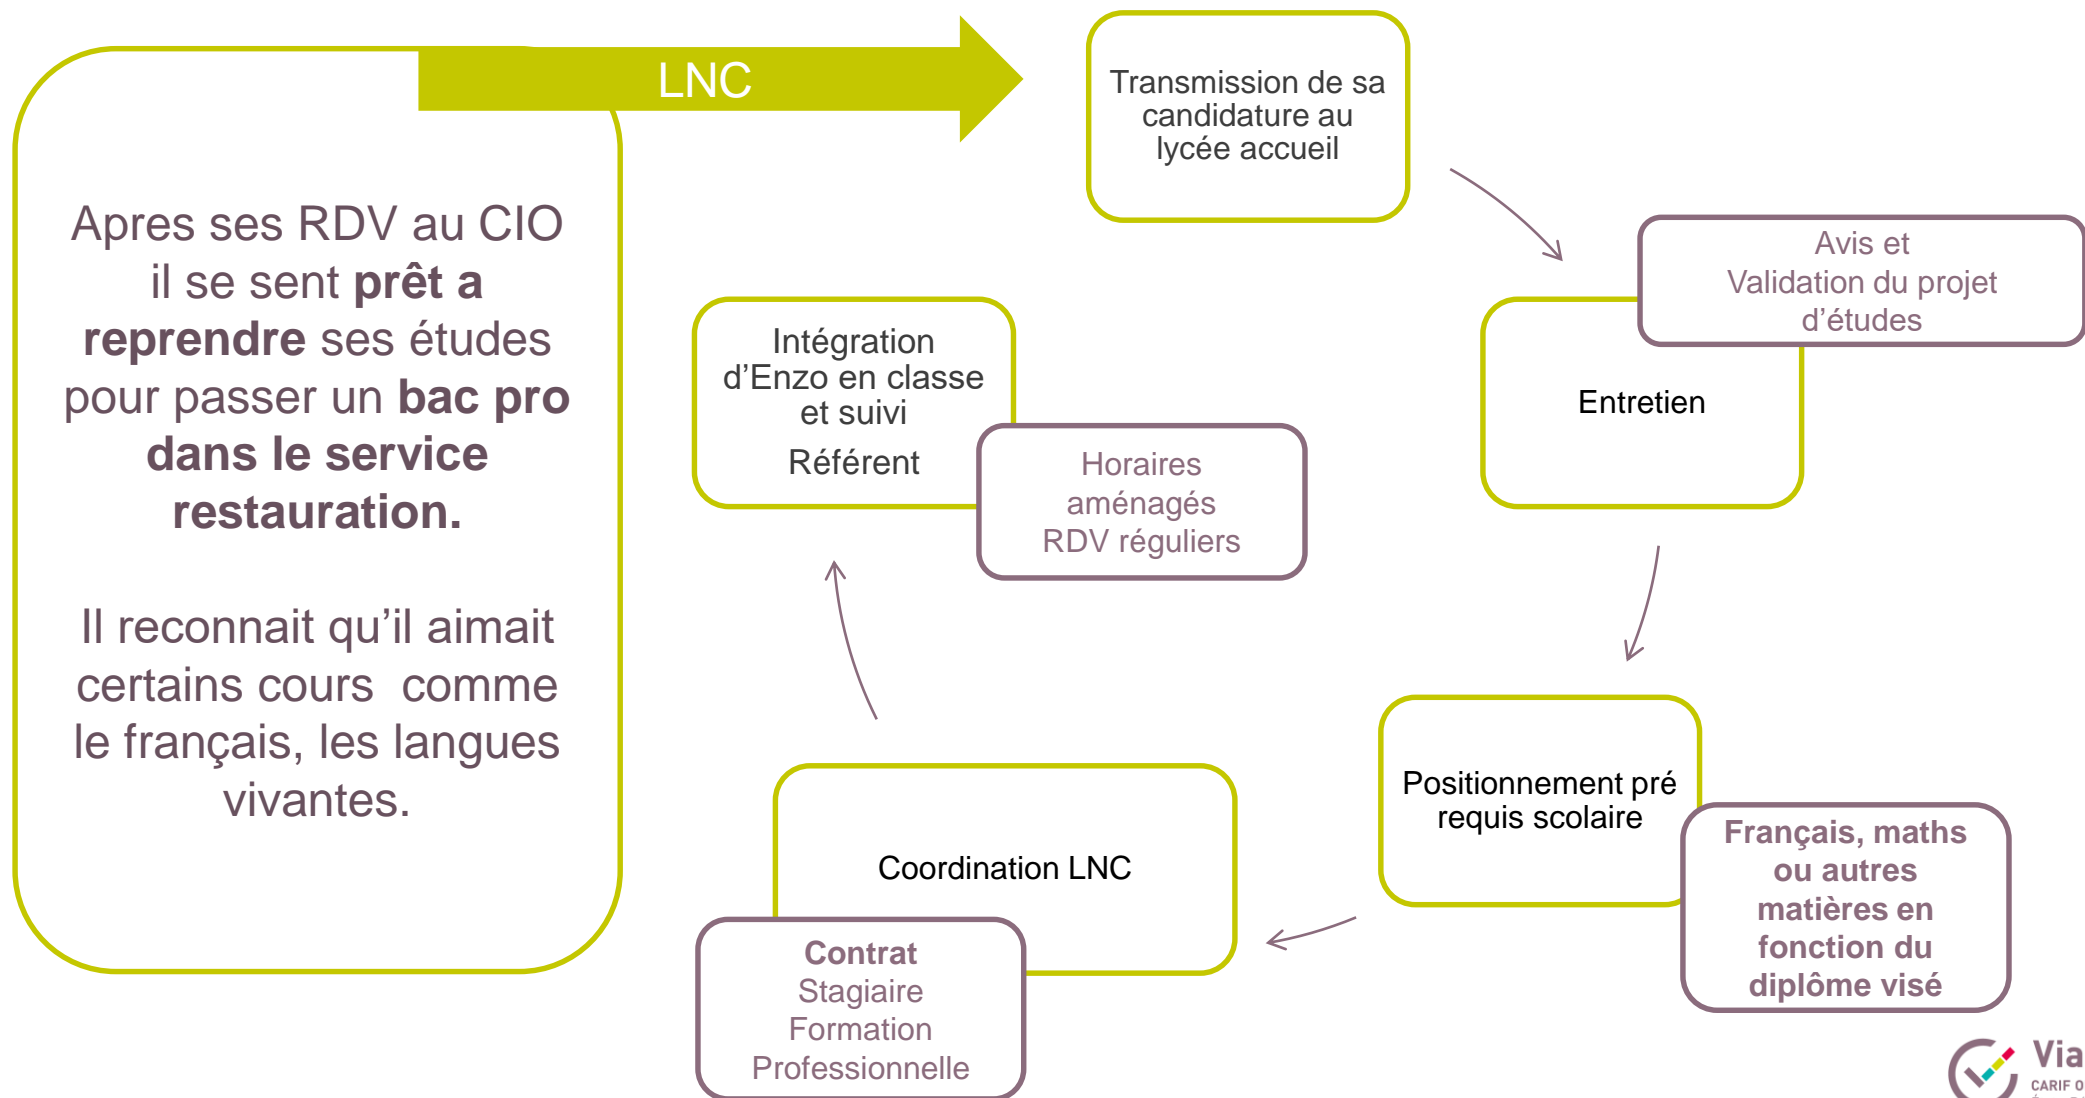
LNC

Apres ses RDV au CIO il se sent **prêt a reprendre** ses études pour passer un **bac pro dans le service restauration.**

Il reconnait qu'il aimait certains cours comme le français, les langues vivantes.

Transmission de sa candidature au lycée accueil

Avis et Validation du projet d'études

Entretien

Positionnement pré requis scolaire

**Français, maths ou autres matières en fonction du diplôme visé**

Coordination LNC

**Contrat** Stagiaire Formation Professionnelle

Intégration d'Enzo en classe et suivi

Référent

Horaires aménagés RDV réguliers

Via
CARIF O